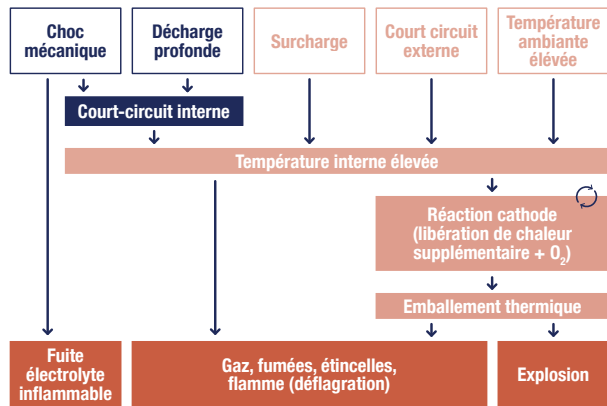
Choc mécanique

Décharge profonde

Surcharge

Court circuit externe

Température ambiante élevée

Court-circuit interne

Température interne élevée

Réaction cathode (libération de chaleur supplémentaire + $O_2$)

Emballement thermique

Fuite électrolyte inflammable

Gaz, fumées, étincelles, flamme (déflagration)

Explosion